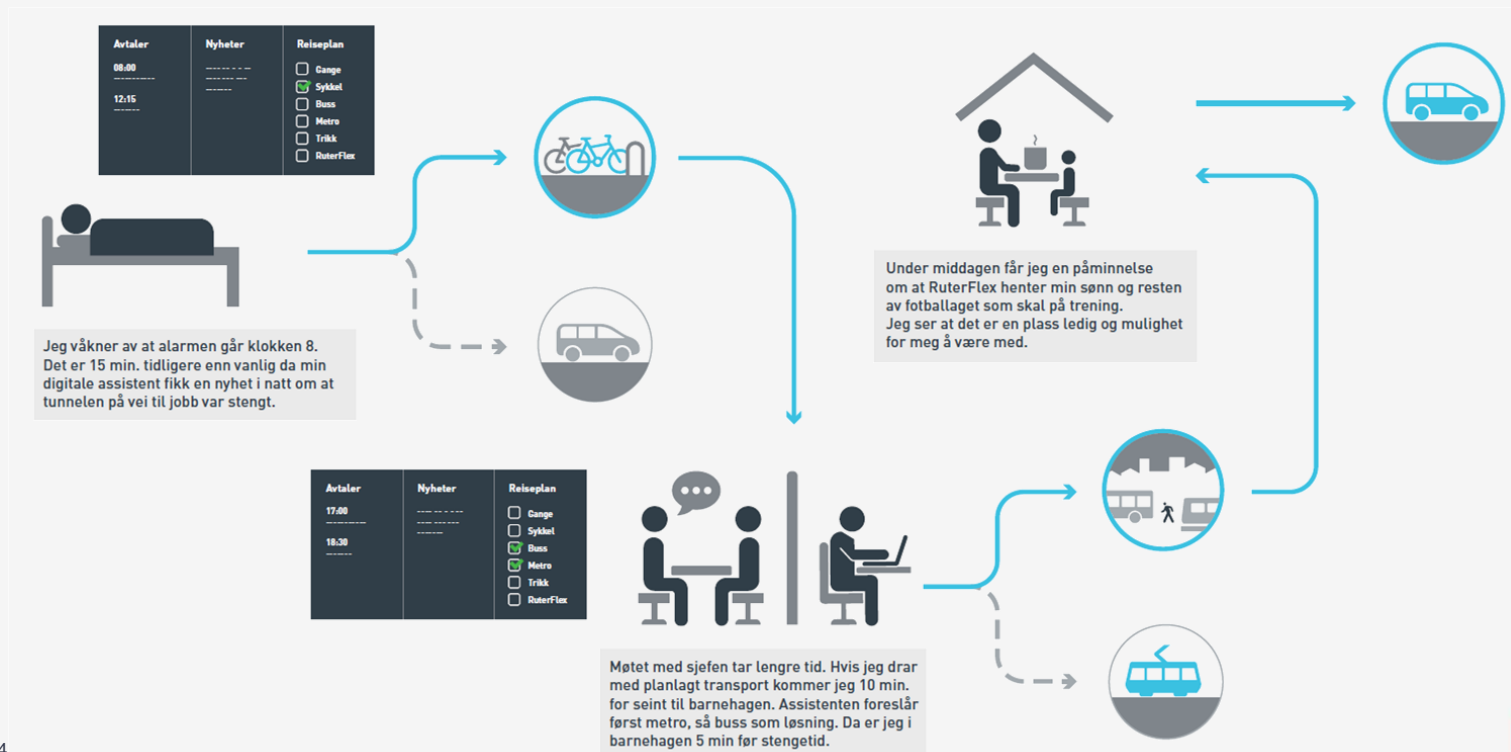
| Avtaler | Nyheter | Reiseplan |
|---|---|---|
| 08:00 | | Gange |
| 12:15 | | Sykkel |
| | | Buss |
| | | Metro |
| | | Trikk |
| | | RuterFlex |

Jeg våkner av at alarmen går klokken 8. Det er 15 min. tidligere enn vanlig da min digitale assistent fikk en nyhet i natt om at tunnelen på vei til jobb var stengt.

| Avtaler | Nyheter | Reiseplan |
|---|---|---|
| 17:00 | | Gange |
| 18:30 | | Sykkel |
| | | Buss |
| | | Metro |
| | | Trikk |
| | | RuterFlex |

Møtet med sjefen tar lengre tid. Hvis jeg drar med planlagt transport kommer jeg 10 min. for seint til barnehagen. Assistenten foreslår først metro, så buss som løsning. Da er jeg i barnehagen 5 min før stengetid.

Under middagen får jeg en påminnelse om at RuterFlex henter min sønn og resten av fotballaget som skal på trening. Jeg ser at det er en plass ledig og mulighet for meg å være med.

4